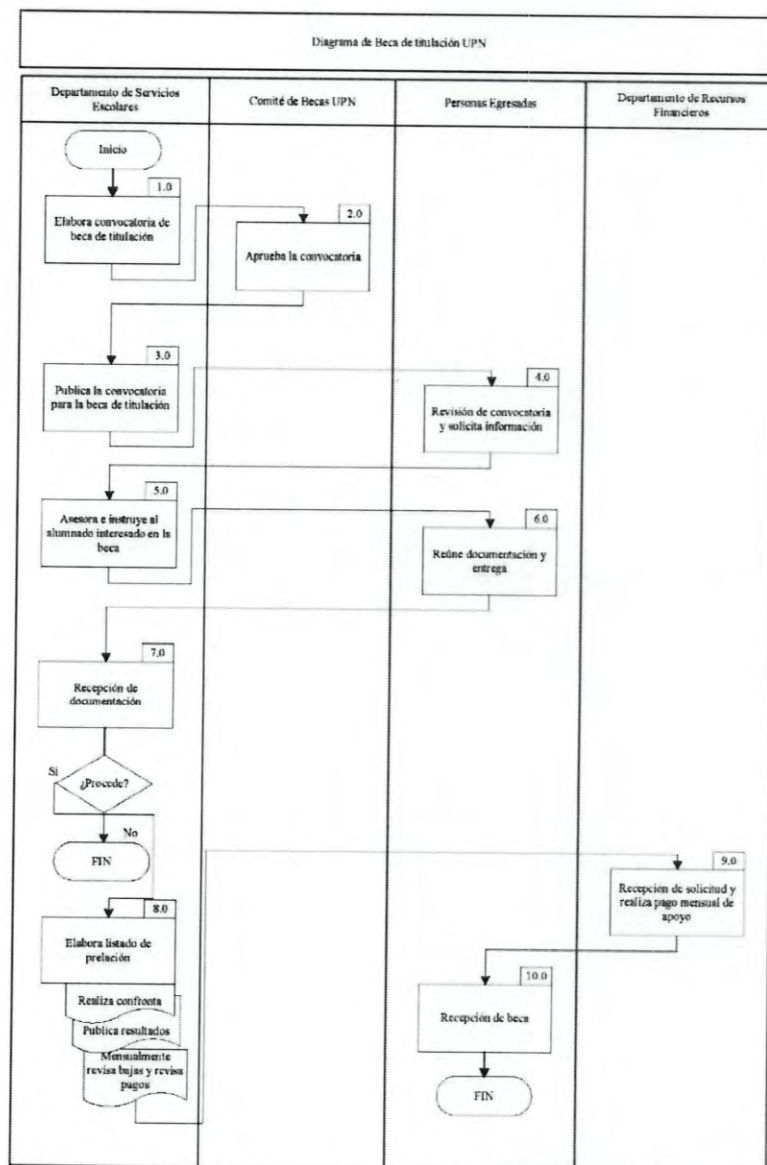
Diagrama de Beca de titulación UPN

| Departamento de Servicios Escolares | Comité de Becas UPN | Personas Egresadas | Departamento de Recursos Financieros |
|---|---|---|---|

Inicio

1.0
Elabora convocatoria de beca de titulación

2.0
Aprueba la convocatoria

3.0
Publica la convocatoria para la beca de titulación

4.0
Revisión de convocatoria y solicita información

5.0
Asesora e instruye al alumnado interesado en la beca

6.0
Reúne documentación y entrega

7.0
Recepción de documentación

¿Procede?
Si
No

FIN

9.0
Recepción de solicitud y realiza pago mensual de apoyo

8.0
Elabora listado de prelación

Realiza confronta

Publica resultados

Mensualmente revisa bajas y revisa pagos

10.0
Recepción de beca

FIN